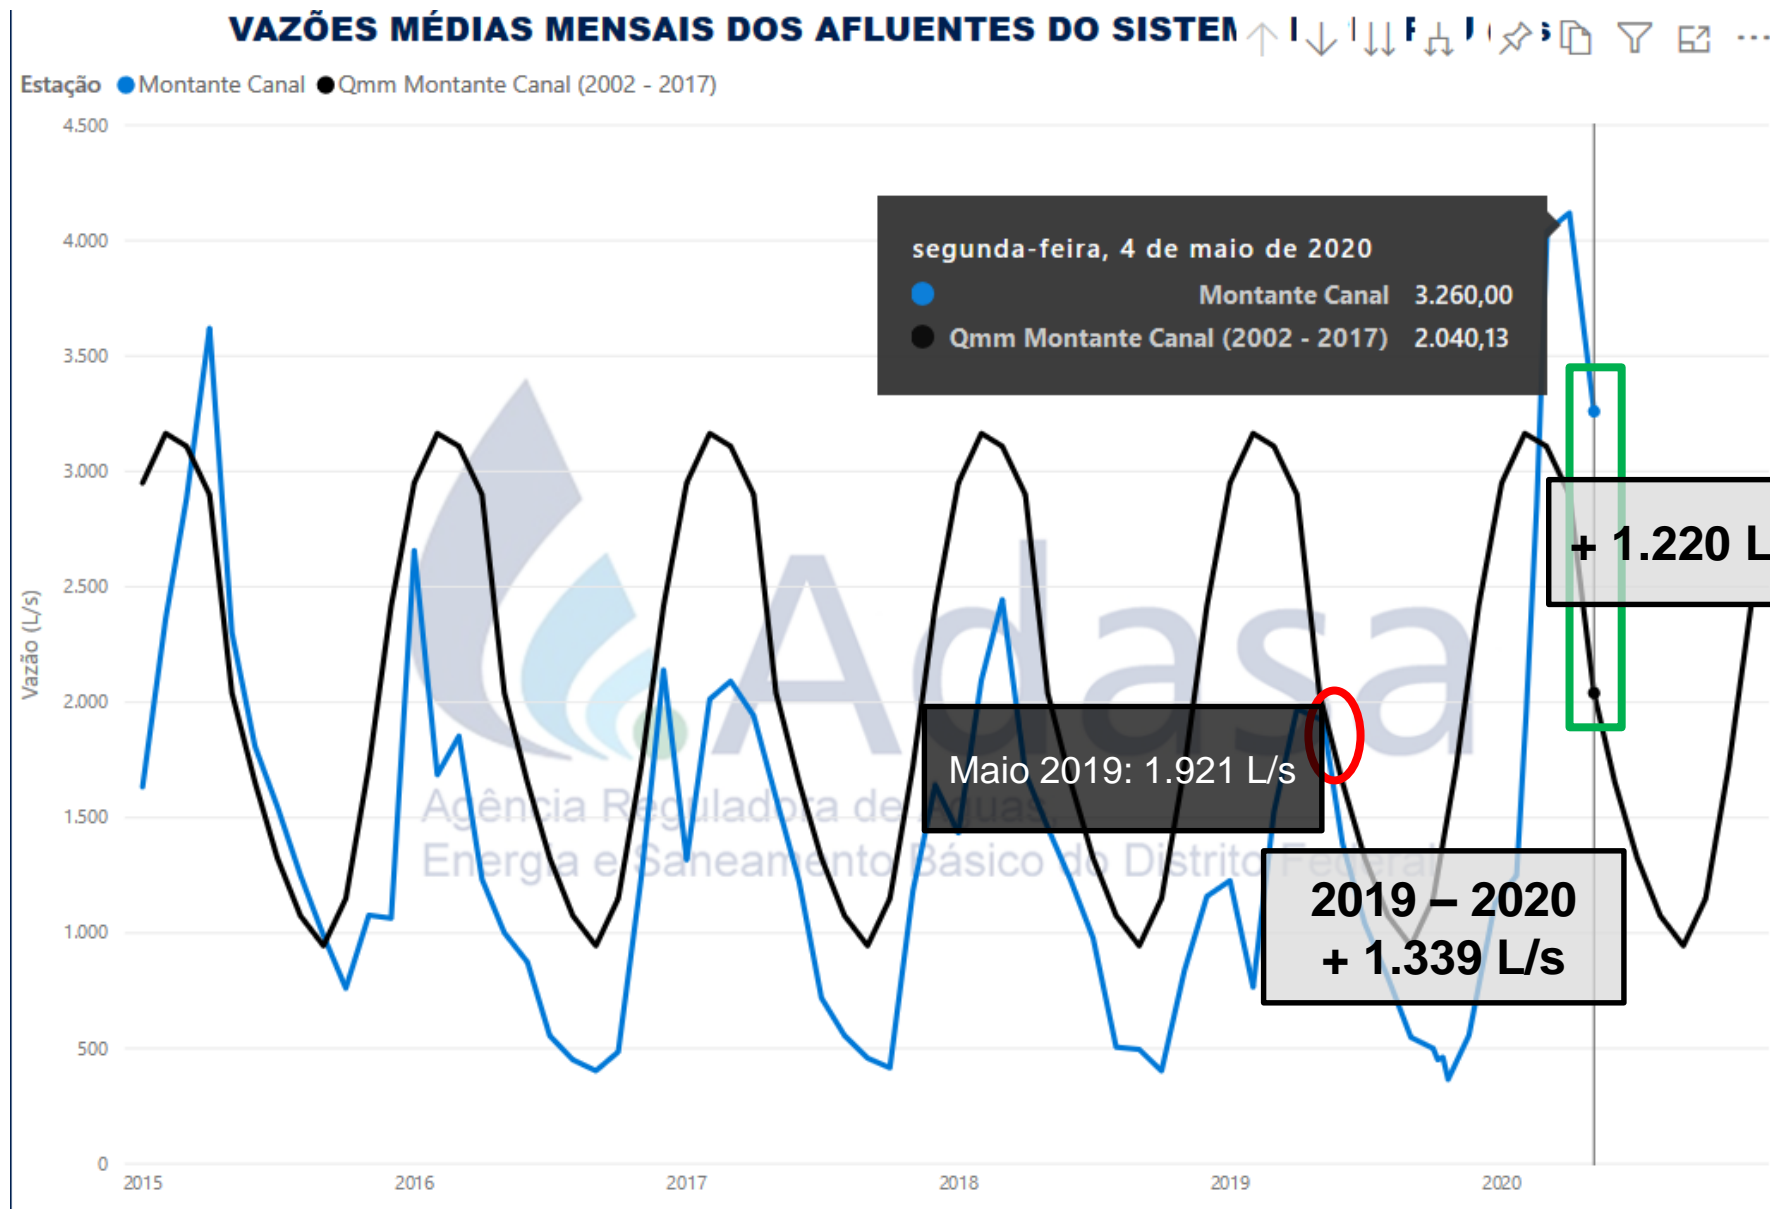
VAZÕES MÉDIAS MENSAIS DOS AFLUENTES DO SISTEM

Estação ● Montante Canal ● Qmm Montante Canal (2002 - 2017)

4.500
4.000
3.500
3.000
2.500
2.000
1.500
1.000
500
0

Vazão (L/s)

2015 2016 2017 2018 2019 2020

segunda-feira, 4 de maio de 2020
Montante Canal 3.260,00
Qmm Montante Canal (2002 - 2017) 2.040,13

+ 1.220 L

Maio 2019: 1.921 L/s

2019 – 2020
+ 1.339 L/s

Adasa
Agência Reguladora de Águas, Energia e Saneamento Básico do Distrito Federal